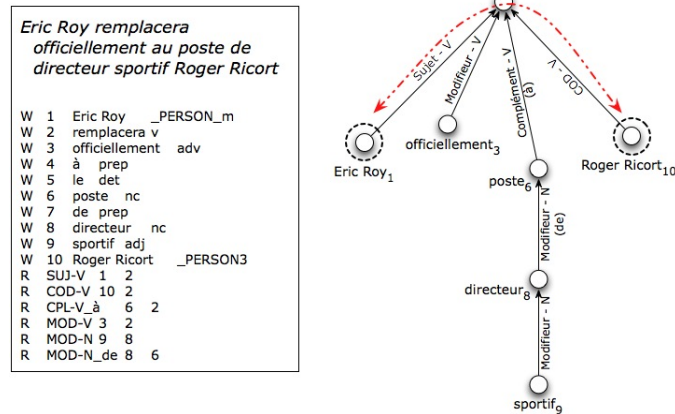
Eric Roy remplacera officiellement au poste de directeur sportif Roger Ricort

W 1 Eric Roy _PERSON_m
W 2 remplacera v
W 3 officiellement adv
W 4 à prep
W 5 le det
W 6 poste nc
W 7 de prep
W 8 directeur nc
W 9 sportif adj
W 10 Roger Ricort _PERSON3
R SUJ-V 1 2
R COD-V 10 2
R CPL-V_à 6 2
R MOD-V 3 2
R MOD-N 9 8
R MOD-N_de 8 6

Sujet - V
Modifieur - V
Complément - V (à)
COD - V
Eric Roy$_1$
officiellement$_3$
poste$_6$
Roger Ricort$_{10}$
Modifieur - N (de)
directeur$_8$
Modifieur - N
sportif$_9$